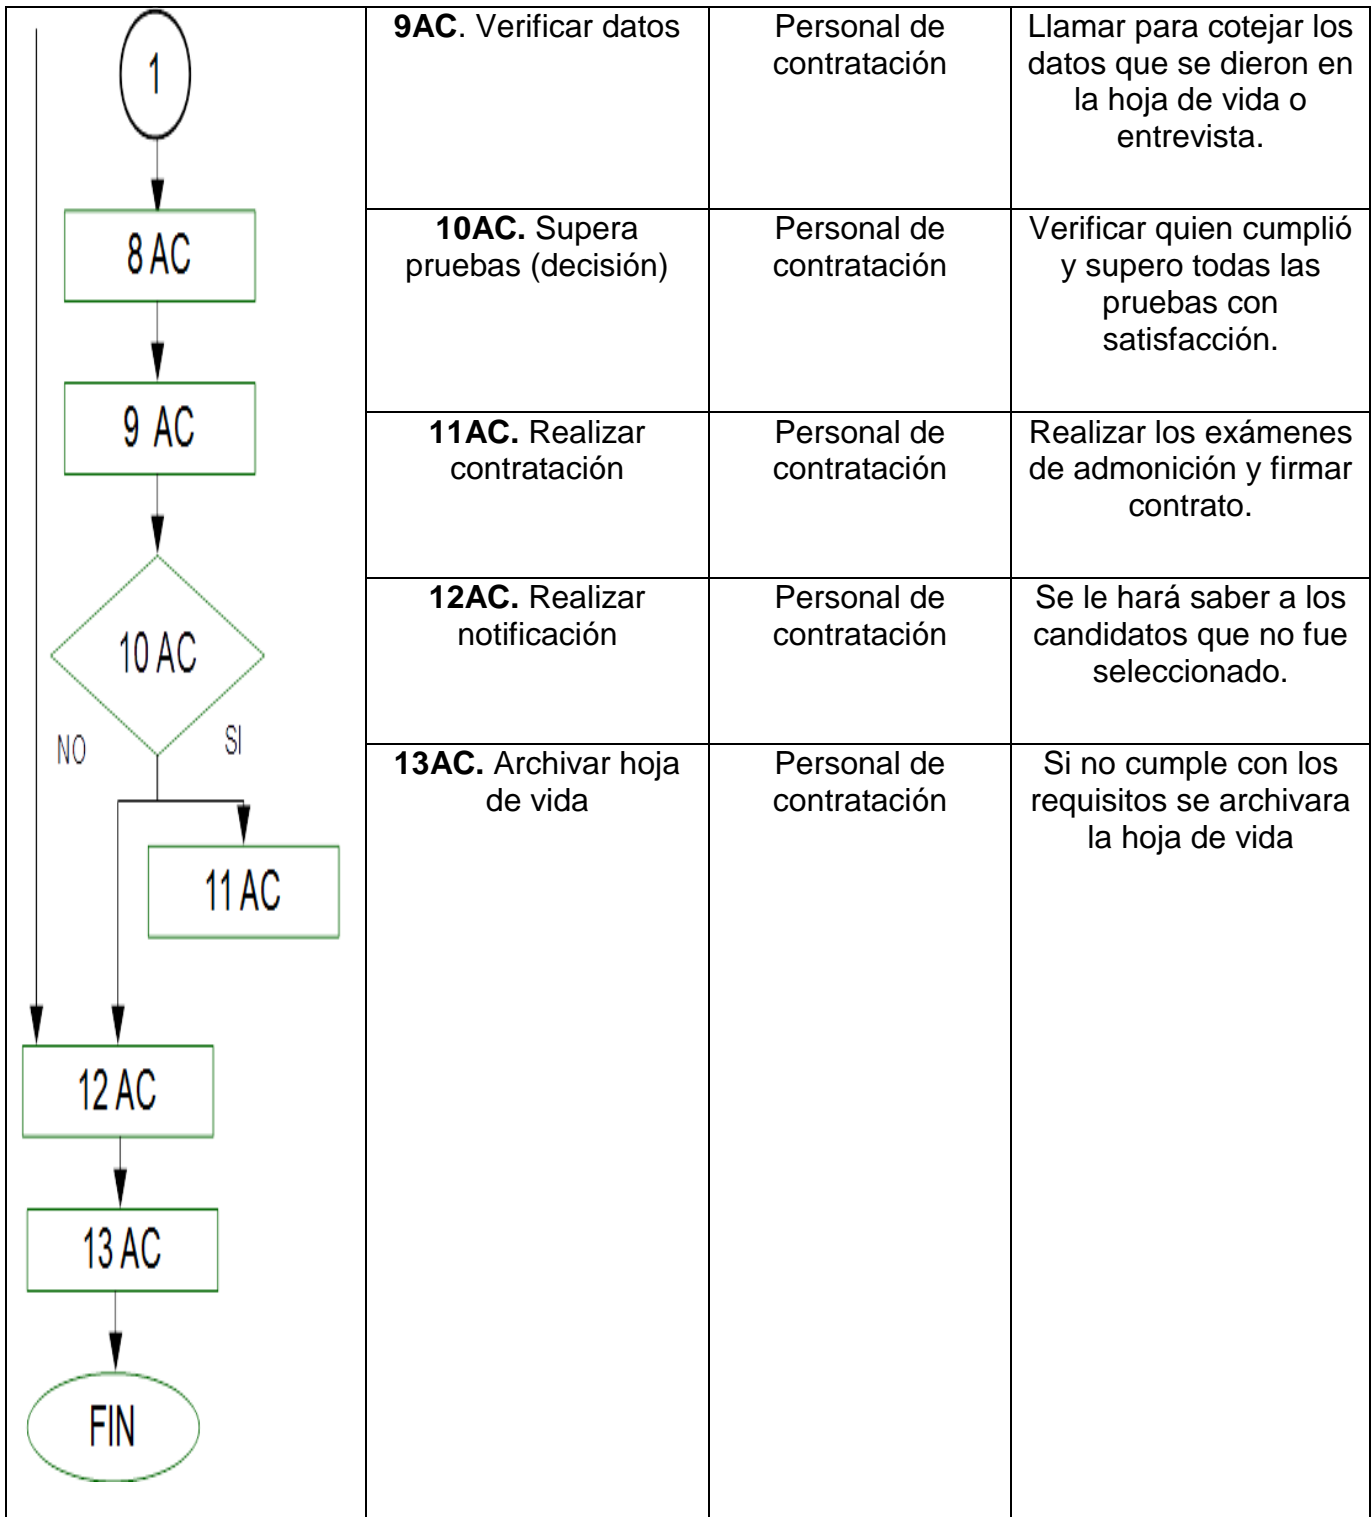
| 1 8 AC 9 AC 10 AC NO SI 11 AC 12 AC 13 AC FIN | **9AC**. Verificar datos | Personal de contratación | Llamar para cotejar los datos que se dieron en la hoja de vida o entrevista. |
|---|---|---|---|
| | **10AC.** Supera pruebas (decisión) | Personal de contratación | Verificar quien cumplió y supero todas las pruebas con satisfacción. |
| | **11AC.** Realizar contratación | Personal de contratación | Realizar los exámenes de admonición y firmar contrato. |
| | **12AC.** Realizar notificación | Personal de contratación | Se le hará saber a los candidatos que no fue seleccionado. |
| | **13AC.** Archivar hoja de vida | Personal de contratación | Si no cumple con los requisitos se archivara la hoja de vida |